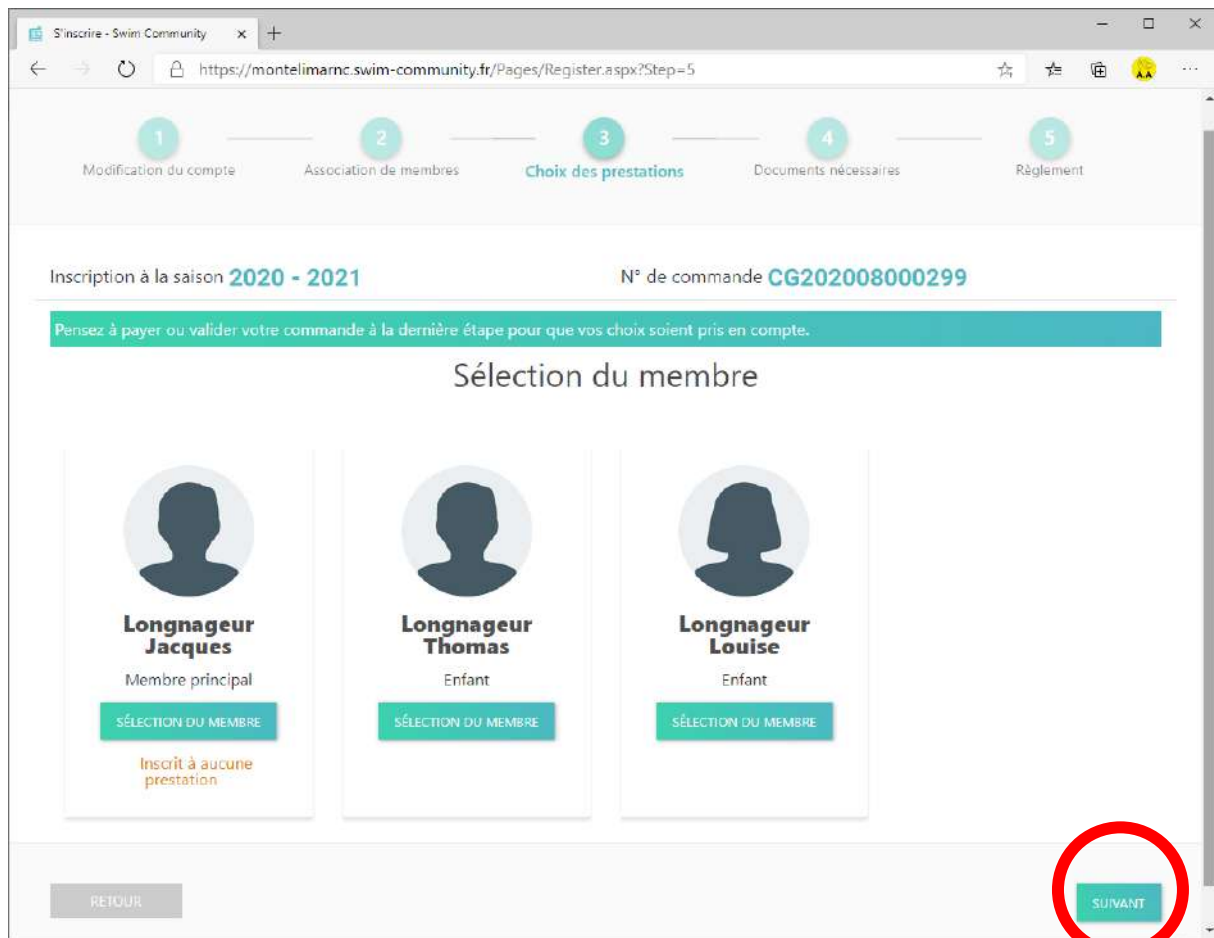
S'inscrire - Swim Community

https://montelimarnc.swim-community.fr/Pages/Register.aspx?Step=5

1 Modification du compte
2 Association de membres
3 Choix des prestations
4 Documents nécessaires
5 Règlement

Inscription à la saison 2020 - 2021

N° de commande CG202008000299

Pensez à payer ou valider votre commande à la dernière étape pour que vos choix soient pris en compte.

Sélection du membre

Longnageur Jacques
Membre principal
SÉLECTION DU MEMBRE
Inscrit à aucune prestation

Longnageur Thomas
Enfant
SÉLECTION DU MEMBRE

Longnageur Louise
Enfant
SÉLECTION DU MEMBRE

RETOUR

SUIVANT